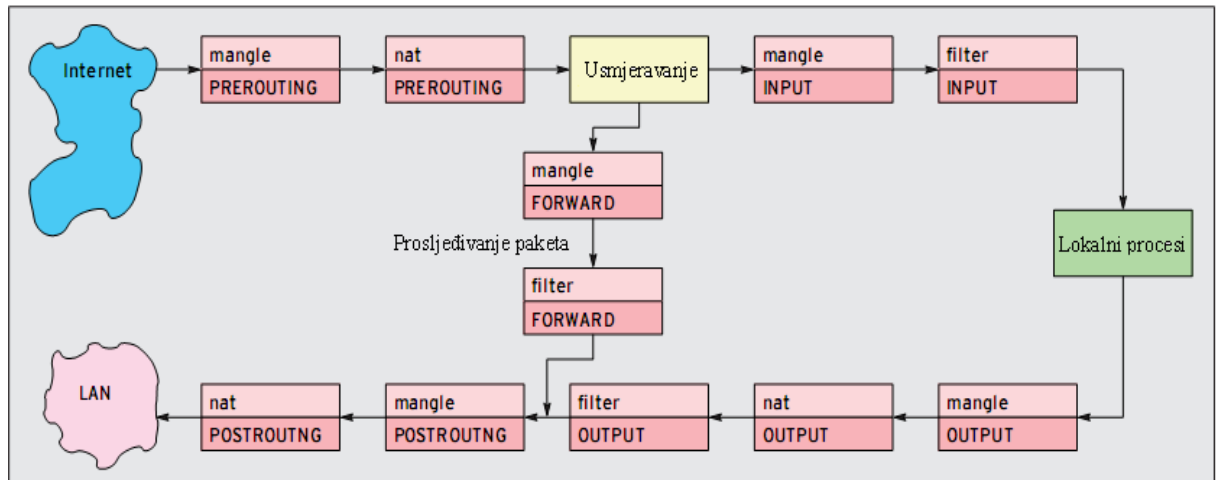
Internet

mangle
PREROUTING

nat
PREROUTING

Usmjeravanje

mangle
INPUT

filter
INPUT

mangle
FORWARD

Prosljeđivanje paketa

filter
FORWARD

Lokalni procesi

LAN

nat
POSTROUTNG

mangle
POSTROUTNG

filter
OUTPUT

nat
OUTPUT

mangle
OUTPUT